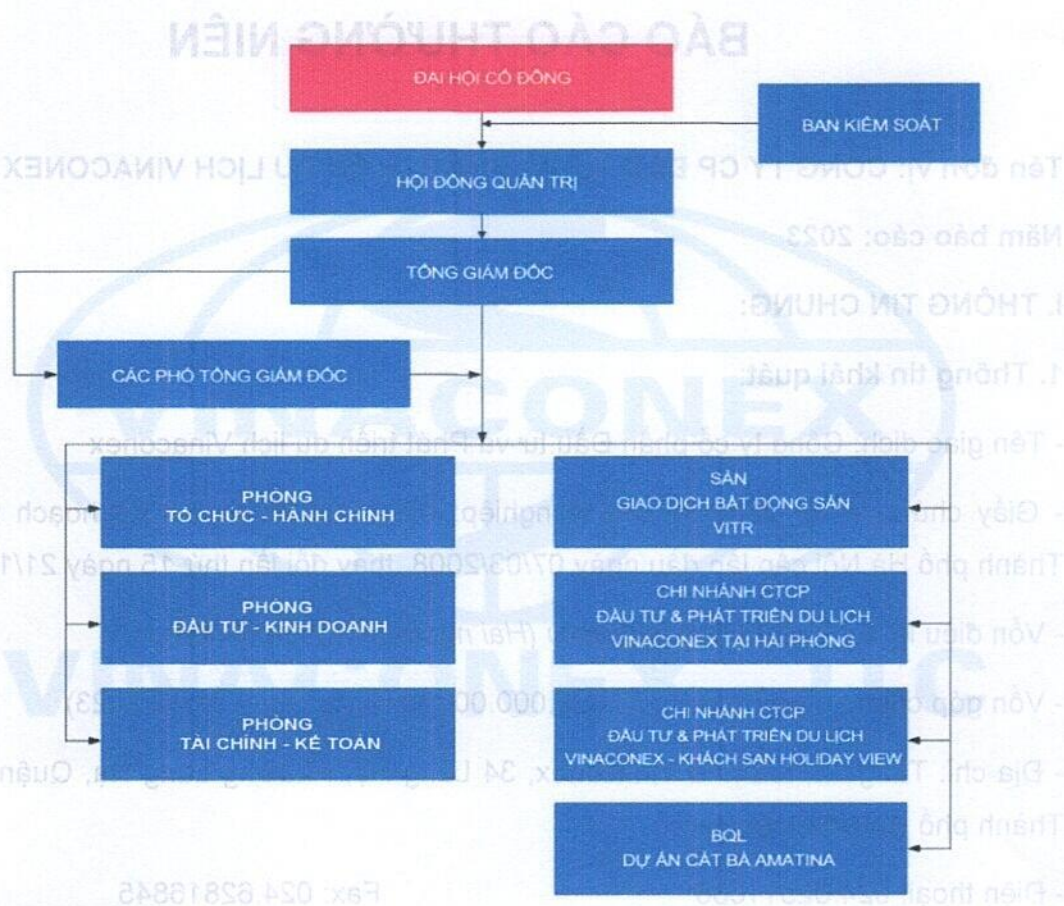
BÁO CÁO THƯỜNG NIÊN

ĐẠI HỘI CỔ ĐÔNG

BAN KIỂM SOÁT

Tên đơn vị: CÔNG TY CP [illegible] LỊCH VINACONEX

HỘI ĐỒNG QUẢN TRỊ

Năm báo cáo: 2023

TỔNG GIÁM ĐỐC

I. THÔNG TIN CHUNG:

CÁC PHÓ TỔNG GIÁM ĐỐC

1. Thông tin khái quát

- Tên giao dịch: Công ty cổ phần Đầu tư và Phát triển du lịch Vinaconex

PHÒNG TỔ CHỨC - HÀNH CHÍNH

SÀN GIAO DỊCH BẤT ĐỘNG SẢN VITR

- Giấy chứng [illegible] nghiệp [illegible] kế hoạch Thành phố Hà Nội cấp lần đầu ngày 07/03/2008, thay đổi lần thứ 15 ngày 21/1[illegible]

PHÒNG ĐẦU TƯ - KINH DOANH

CHI NHÁNH CTCP ĐẦU TƯ & PHÁT TRIỂN DU LỊCH VINACONEX TẠI HẢI PHÒNG

- Vốn điều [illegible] (Hai m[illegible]

- Vốn góp c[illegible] 000.00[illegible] 23)

PHÒNG TÀI CHÍNH - KẾ TOÁN

CHI NHÁNH CTCP ĐẦU TƯ & PHÁT TRIỂN DU LỊCH VINACONEX - KHÁCH SẠN HOLIDAY VIEW

- Địa chỉ: T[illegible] x, 34 L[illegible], Quận Thành phố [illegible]

BQL DỰ ÁN CÁT BÀ AMATINA

- Điện thoại: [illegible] Fax: 024.62816845